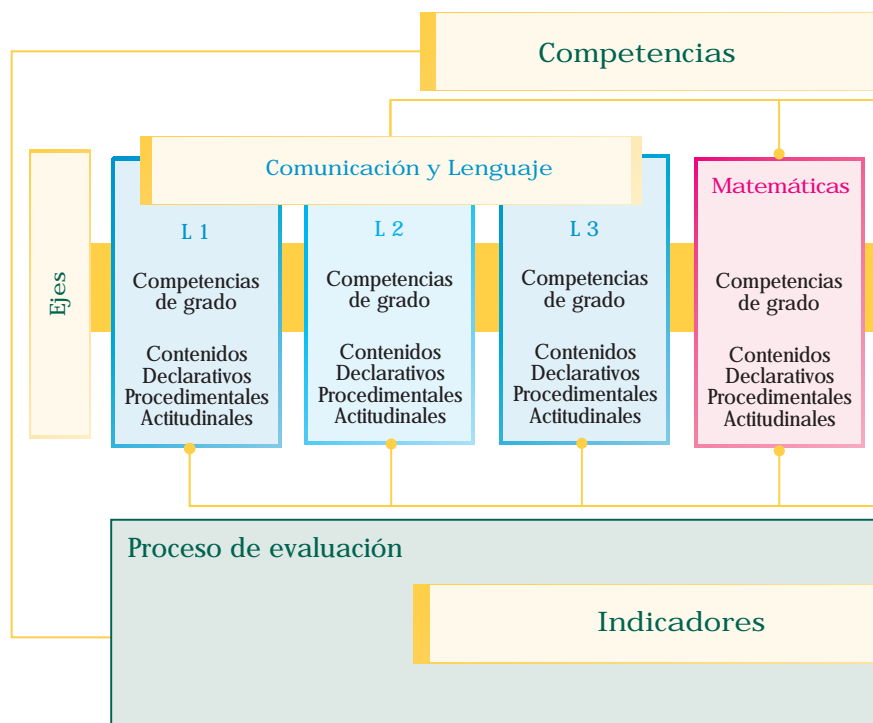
Competencias

Ejes

Comunicación y Lenguaje

L 1

Competencias de grado

Contenidos Declarativos Procedimentales Actitudinales

L 2

Competencias de grado

Contenidos Declarativos Procedimentales Actitudinales

L 3

Competencias de grado

Contenidos Declarativos Procedimentales Actitudinales

Matemáticas

Competencias de grado

Contenidos Declarativos Procedimentales Actitudinales

Proceso de evaluación

Indicadores